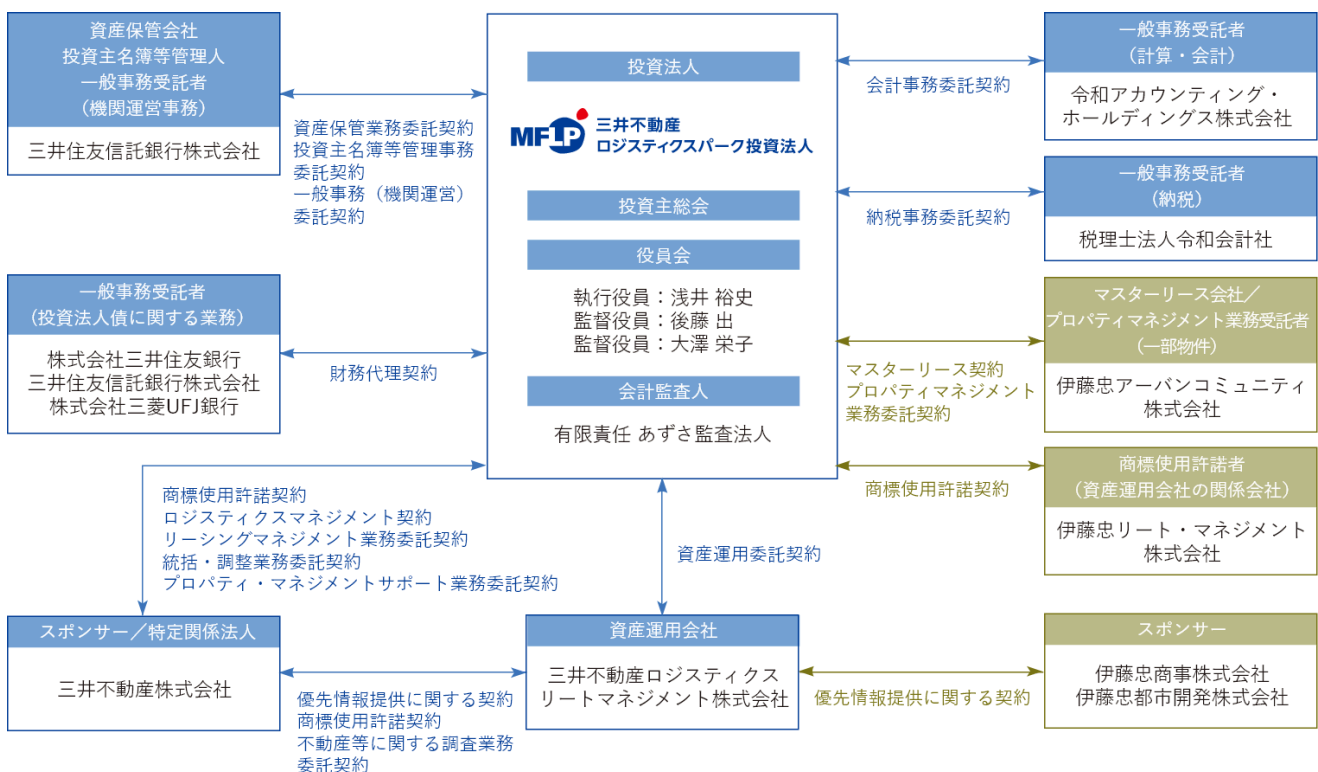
資産保管会社
投資主名簿等管理人
一般事務受託者
（機関運営事務）

三井住友信託銀行株式会社

資産保管業務委託契約
投資主名簿等管理事務委託契約
一般事務（機関運営）委託契約

投資法人

MFLP 三井不動産ロジスティクスパーク投資法人

投資主総会

役員会

執行役員：浅井 裕史
監督役員：後藤 出
監督役員：大澤 栄子

会計監査人

有限責任 あずさ監査法人

会計事務委託契約

一般事務受託者
（計算・会計）

令和アカウンティング・ホールディングス株式会社

納税事務委託契約

一般事務受託者
（納税）

税理士法人令和会計社

一般事務受託者
（投資法人債に関する業務）

株式会社三井住友銀行
三井住友信託銀行株式会社
株式会社三菱UFJ銀行

財務代理契約

マスターリース契約
プロパティマネジメント業務委託契約

マスターリース会社／
プロパティマネジメント業務受託者
（一部物件）

伊藤忠アーバンコミュニティ株式会社

商標使用許諾契約

商標使用許諾者
（資産運用会社の関係会社）

伊藤忠リート・マネジメント株式会社

商標使用許諾契約
ロジスティクスマネジメント契約
リーシングマネジメント業務委託契約
統括・調整業務委託契約
プロパティ・マネジメントサポート業務委託契約

資産運用委託契約

スポンサー／特定関係法人

三井不動産株式会社

優先情報提供に関する契約
商標使用許諾契約
不動産等に関する調査業務委託契約

資産運用会社

三井不動産ロジスティクスリートマネジメント株式会社

優先情報提供に関する契約

スポンサー

伊藤忠商事株式会社
伊藤忠都市開発株式会社